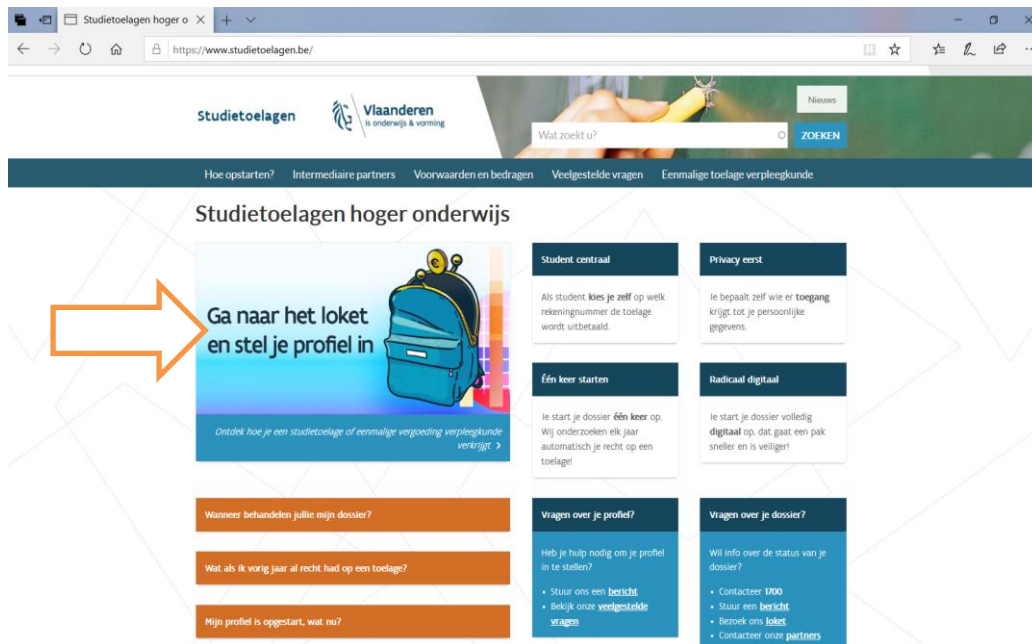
Studietoelagen hoger o ×

https://www.studietoelagen.be/

Studietoelagen

Vlaanderen
is onderwijs & vorming

Nieuws

Wat zoekt u?

ZOEKEN

Hoe opstarten? Intermediaire partners Voorwaarden en bedragen Veelgestelde vragen Eenmalige toelage verpleegkunde

Studietoelagen hoger onderwijs

Ga naar het loket en stel je profiel in

Ontdek hoe je een studietoelage of eenmalige vergoeding verpleegkunde verkrijgt >

Student centraal

Als student kies je zelf op welk rekeningnummer de toelage wordt uitbetaald.

Privacy eerst

Je bepaalt zelf wie er toegang krijgt tot je persoonlijke gegevens.

Één keer starten

Je start je dossier één keer op. Wij onderzoeken elk jaar automatisch je recht op een toelage!

Radicaal digitaal

Je start je dossier volledig digitaal op, dat gaat een pak sneller en is veiliger!

Wanneer behandelen jullie mijn dossier?

Wat als ik vorig jaar al recht had op een toelage?

Mijn profiel is opgestart, wat nu?

Vragen over je profiel?

Heb je hulp nodig om je profiel in te stellen?

• Stuur ons een bericht
• Bekijk onze veelgestelde vragen

Vragen over je dossier?

Wil info over de status van je dossier?

• Contacteer 1700
• Stuur een bericht
• Bezoek ons loket
• Contacteer onze partners